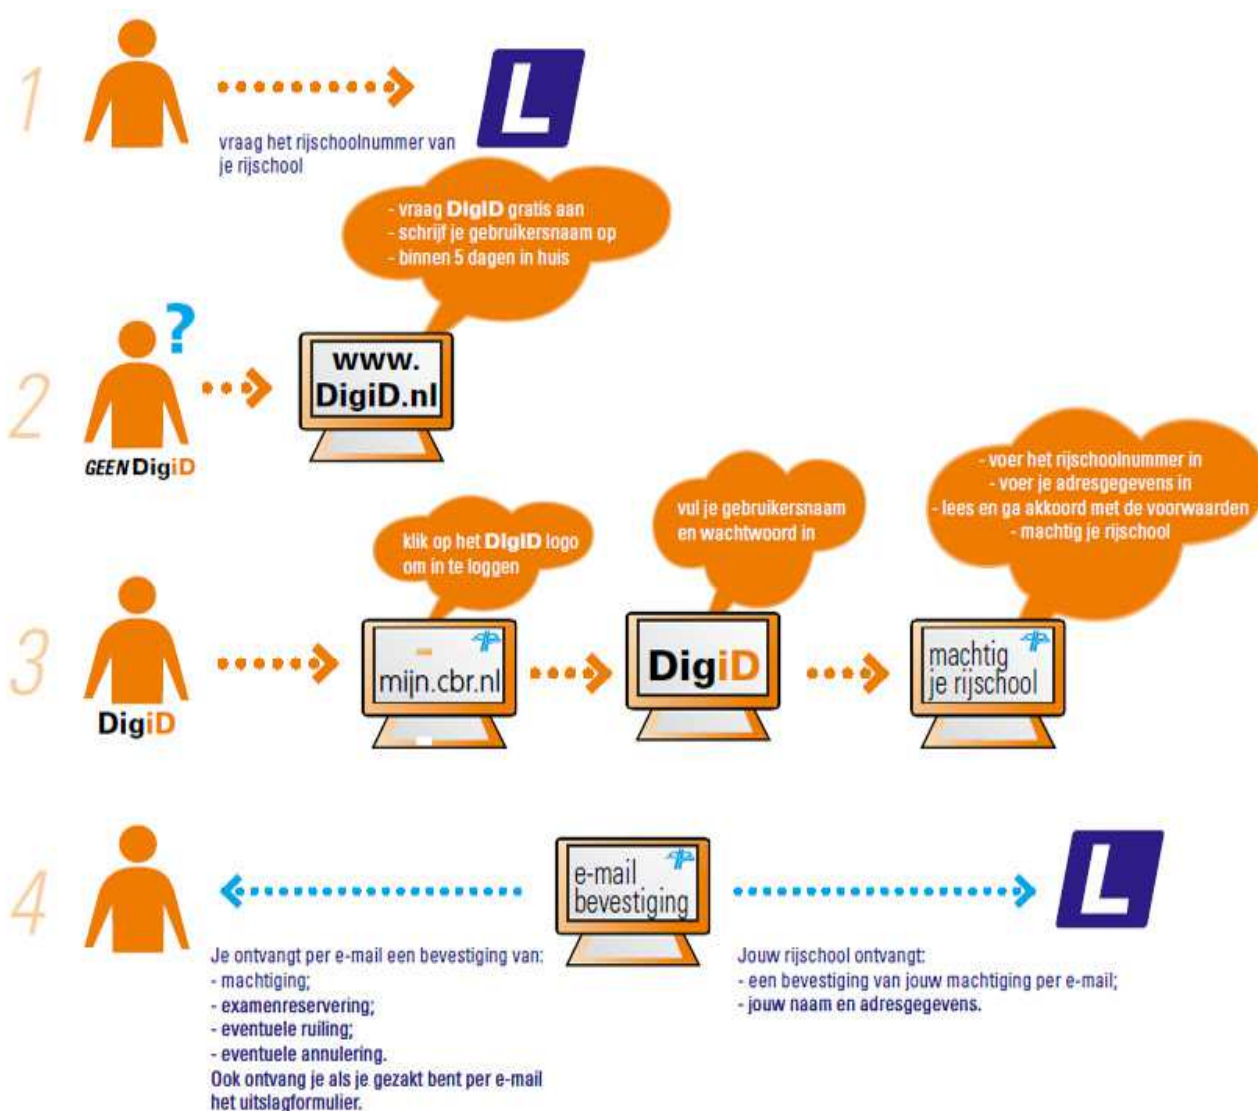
1

L

vraag het rijschoolnummer van je rijschool

- vraag DigiD gratis aan
- schrijf je gebruikersnaam op
- binnen 5 dagen in huis

2

?

GEEN DigiD

www. DigiD.nl

klik op het DigiD logo om in te loggen

vul je gebruikersnaam en wachtwoord in

- voer het rijschoolnummer in
- voer je adresgegevens in
- lees en ga akkoord met de voorwaarden
- machtig je rijschool

3

DigiD

mijn.cbr.nl

DigiD

machtig je rijschool

4

e-mail bevestiging

L

Je ontvangt per e-mail een bevestiging van:
- machtiging;
- examenreservering;
- eventuele ruiling;
- eventuele annulering.
Ook ontvang je als je gezakt bent per e-mail het uitslagformulier.

Jouw rijschool ontvangt:
- een bevestiging van jouw machtiging per e-mail;
- jouw naam en adresgegevens.